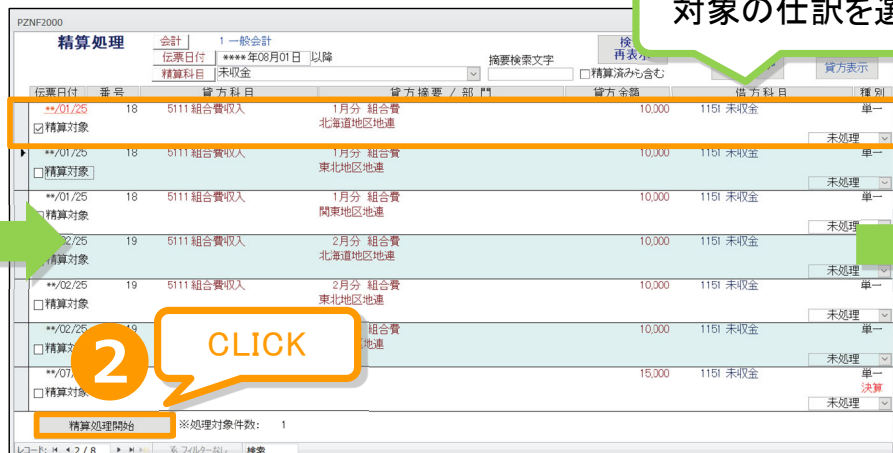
PZNF2000

対象の仕訳を選

精算処理

会計 1 一般会計

伝票日付 ****年08月01日 以降

精算科目 未収金

摘要検索文字

□精算済みも含む

検 再表示

貸方表示

| 伝票日付 | 番号 | 貸方科目 | 貸方摘要 / 部門 | 貸方金額 | 借方科目 | 種別 |
|---|---|---|---|---|---|---|
| **/01/25 ☑精算対象 | 18 | 5111 組合費収入 | 1月分 組合費 北海道地区地連 | 10,000 | 1151 未収金 | 単一 未処理 |
| **/01/25 □精算対象 | 18 | 5111 組合費収入 | 1月分 組合費 東北地区地連 | 10,000 | 1151 未収金 | 単一 未処理 |
| **/01/25 □精算対象 | 18 | 5111 組合費収入 | 1月分 組合費 関東地区地連 | 10,000 | 1151 未収金 | 単一 未処理 |
| 02/25 精算対象 | 19 | 5111 組合費収入 | 2月分 組合費 北海道地区地連 | 10,000 | 1151 未収金 | 単一 未処理 |
| **/02/25 □精算対象 | 19 | 5111 組合費収入 | 2月分 組合費 東北地区地連 | 10,000 | 1151 未収金 | 単一 未処理 |
| **/02/25 □精算対 | 19 | | 組合費 地連 | 10,000 | 1151 未収金 | 単一 未処理 |
| **/07 □精算対象 | | | | 15,000 | 1151 未収金 | 単一 決算 未処理 |

2

CLICK

精算処理開始

※処理対象件数: 1

レコード: 2 / 8 フィルターなし 検索